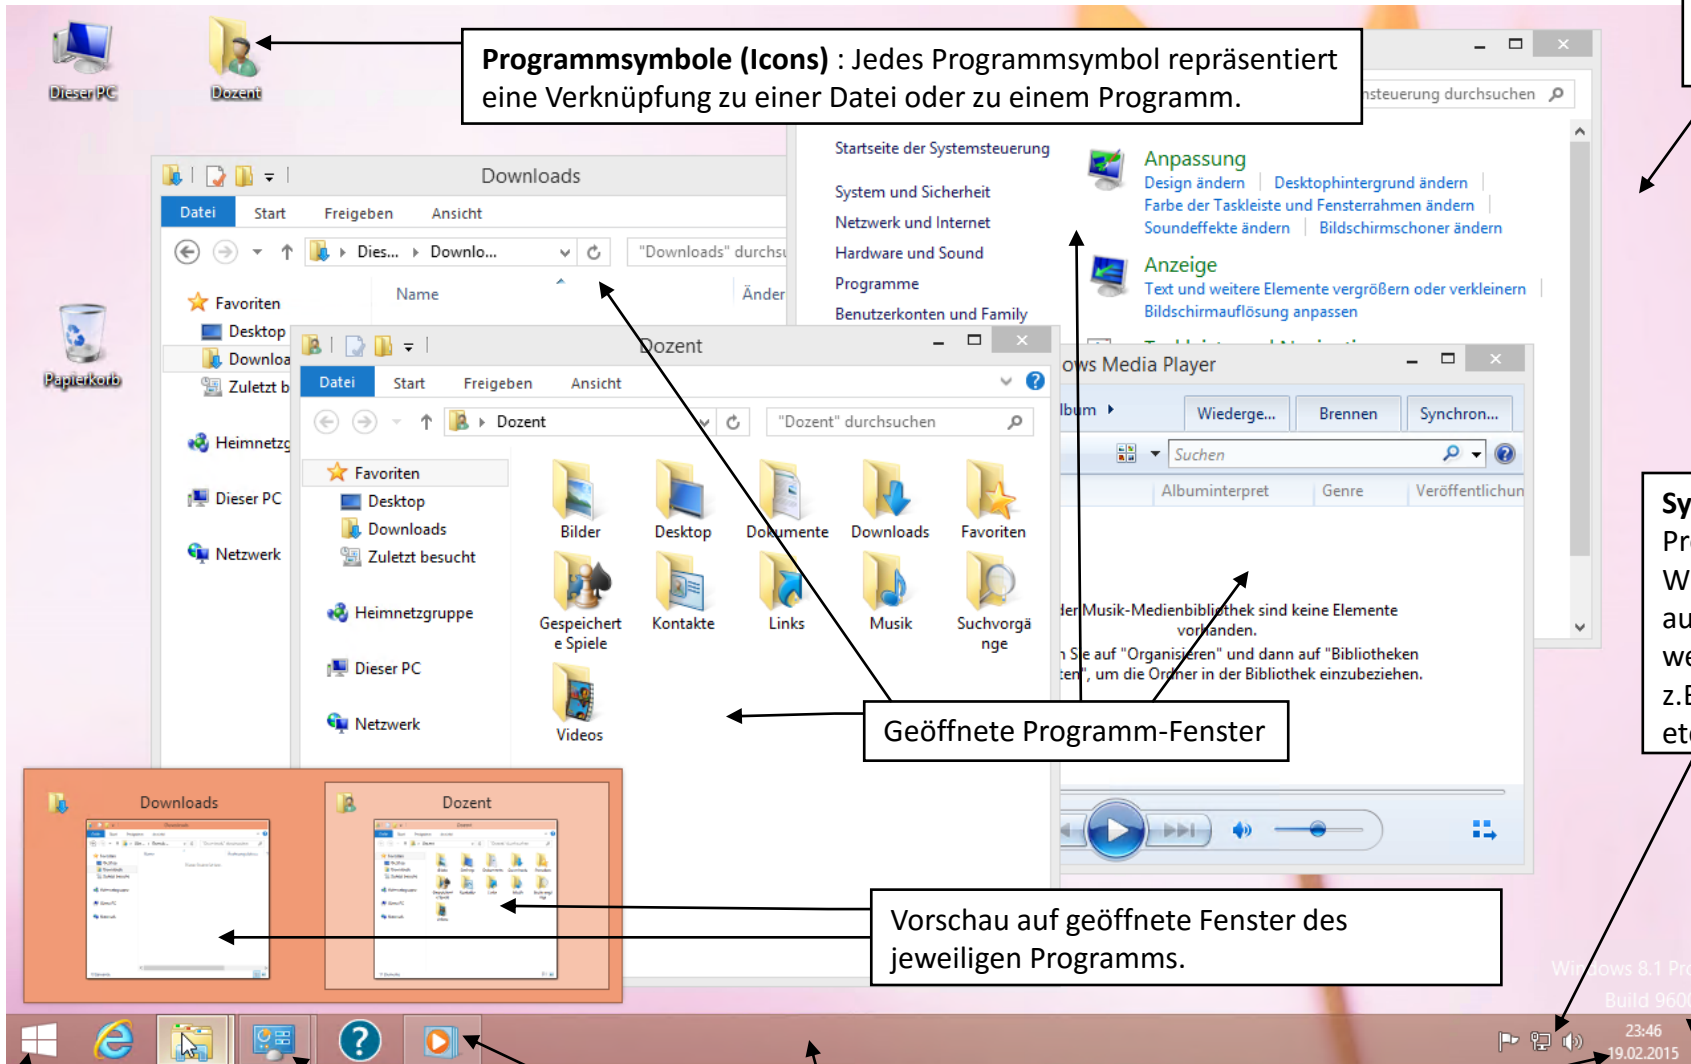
Dieser PC

Dozent

**Programmsymbole (Icons)** : Jedes Programmsymbol repräsentiert eine Verknüpfung zu einer Datei oder zu einem Programm.

nsteuerung durchsuchen

Papierkorb

Downloads

Datei Start Freigeben Ansicht

Dies... Downlo...

"Downloads" durchsu

Favoriten
Desktop
Downloa
Zuletzt b

Heimnetzg

Dieser PC

Netzwerk

Name

Änder

Startseite der Systemsteuerung

System und Sicherheit
Netzwerk und Internet
Hardware und Sound
Programme
Benutzerkonten und Family

Anpassung
Design ändern | Desktophintergrund ändern | Farbe der Taskleiste und Fensterrahmen ändern | Soundeffekte ändern | Bildschirmschoner ändern

Anzeige
Text und weitere Elemente vergrößern oder verkleinern | Bildschirmauflösung anpassen

Dozent

Datei Start Freigeben Ansicht

Dozent

"Dozent" durchsuchen

Favoriten
Desktop
Downloads
Zuletzt besucht

Heimnetzgruppe

Dieser PC

Netzwerk

Bilder Desktop Dokumente Downloads Favoriten
Gespeicherte Spiele Kontakte Links Musik Suchvorgänge
Videos

ows Media Player

lbum

Wiederge... Brennen Synchron...

Suchen

Albuminterpret Genre Veröffentlichun

der Musik-Medienbibliothek sind keine Elemente vorhanden.
n Sie auf "Organisieren" und dann auf "Bibliotheken ten", um die Ordner in der Bibliothek einzubeziehen.

Geöffnete Programm-Fenster

Sy
Pr
W
au
we
z.E
etc

Downloads

Dozent

Vorschau auf geöffnete Fenster des jeweiligen Programms.

Windows 8.1 Pro
Build 9600

23:46
19.02.2015